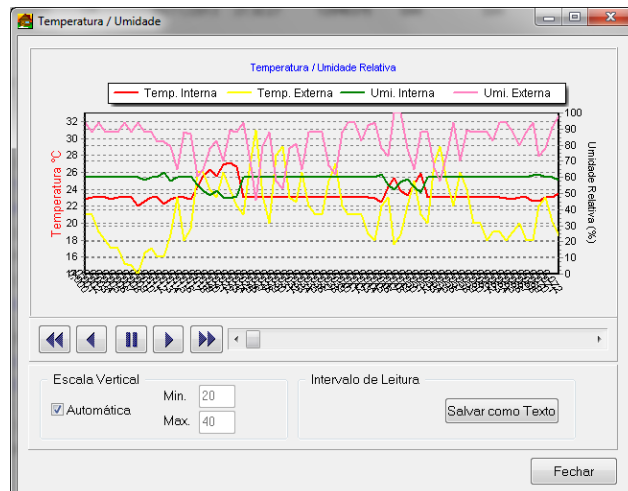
Temperatura / Umidade

Temperatura / Umidade Relativa

Temp. Interna
Temp. Externa
Umi. Interna
Umi. Externa

Temperatura °C

32
30
28
26
24
22
20
18
16
14
12

100
90
80
70
60
50
40
30
20
10
0

Umidade Relativa (%)

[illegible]

Escala Vertical
Automática
Min. 20
Max. 40

Intervalo de Leitura

Salvar como Texto

Fechar